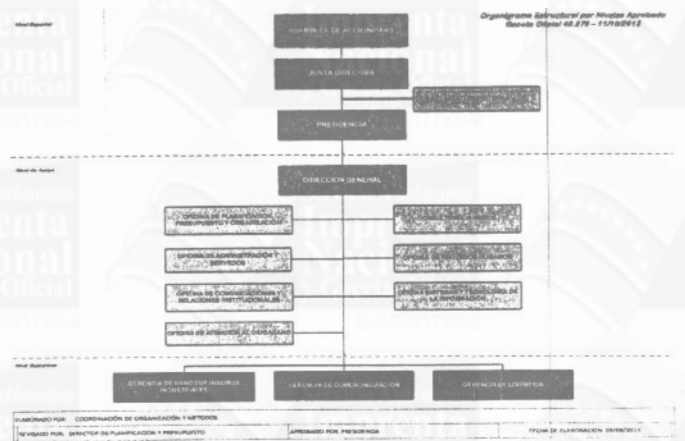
Nivel Superior

Organigrama Estructural por Niveles Aprobado
Gaceta Oficial 40.279 – 11/10/2013

ASAMBLEA DE ACCIONISTAS

JUNTA DIRECTIVA

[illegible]

PRESIDENCIA

Nivel de Apoyo

DIRECCIÓN GENERAL

OFICINA DE PLANIFICACIÓN, PRESUPUESTO Y ORGANIZACIÓN

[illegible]

OFICINA DE ADMINISTRACIÓN Y SERVICIOS

OFICINA DE RECURSOS HUMANOS

OFICINA DE COMUNICACIONES Y RELACIONES INSTITUCIONALES

OFICINA DE TECNOLOGÍAS DE LA INFORMACIÓN

OFICINA DE ATENCIÓN AL CIUDADANO

Nivel Sustantivo

GERENCIA DE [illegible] INSUMOS INDUSTRIALES

GERENCIA DE COMERCIALIZACIÓN

GERENCIA DE LOGÍSTICA

ELABORADO POR: COORDINACIÓN DE ORGANIZACIÓN Y MÉTODOS

REVISADO POR: DIRECTOR DE PLANIFICACIÓN Y PRESUPUESTO

APROBADO POR: PRESIDENCIA

FECHA DE ELABORACIÓN: 09/08/2011

Gaceta Oficial